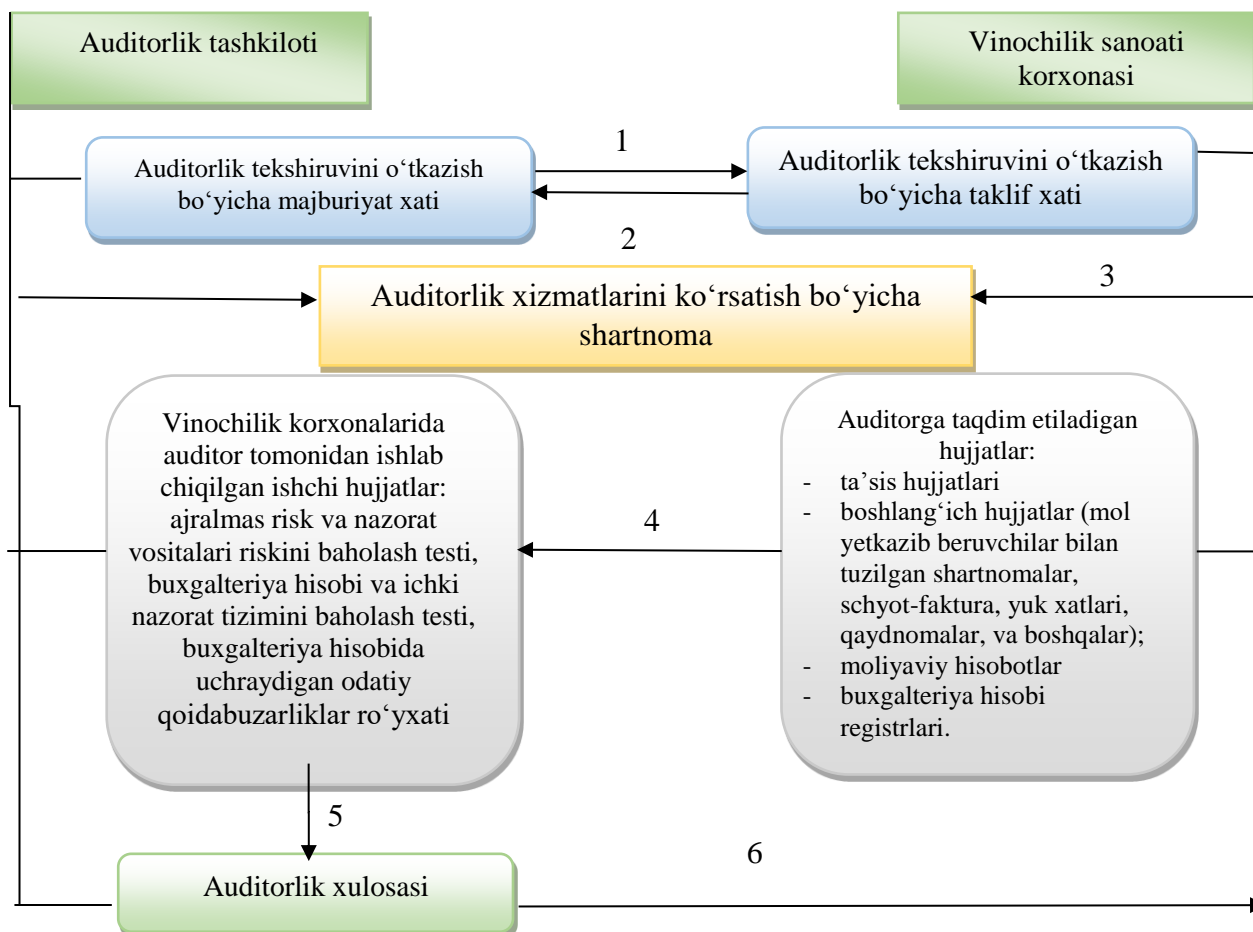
Auditorlik tashkiloti

Vinochilik sanoati korxonasi

Auditorlik tekshiruvini o‘tkazish bo‘yicha majburiyat xati

1

Auditorlik tekshiruvini o‘tkazish bo‘yicha taklif xati

2

3

Auditorlik xizmatlarini ko‘rsatish bo‘yicha shartnoma

Vinochilik korxonalarida auditor tomonidan ishlab chiqilgan ishchi hujjatlar: ajralmas risk va nazorat vositalari riskini baholash testi, buxgalteriya hisobi va ichki nazorat tizimini baholash testi, buxgalteriya hisobida uchraydigan odatiy qoidabuzarliklar ro‘yxati

4

Auditorga taqdim etiladigan hujjatlar:
- ta’sis hujjatlari
- boshlang‘ich hujjatlar (mol yetkazib beruvchilar bilan tuzilgan shartnomalar, schyot-faktura, yuk xatlari, qaydnomalar, va boshqalar);
- moliyaviy hisobotlar
- buxgalteriya hisobi registrlari.

5

6

Auditorlik xulosasi